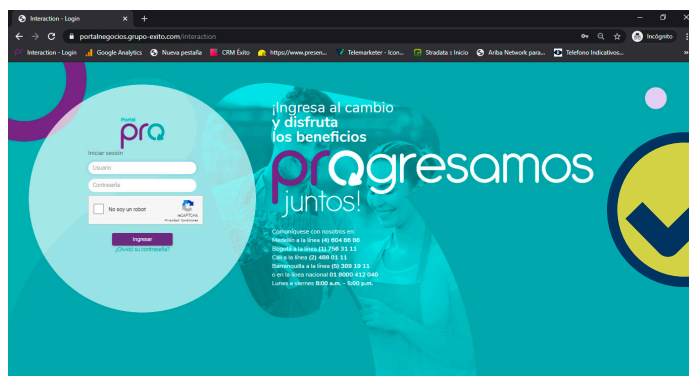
Interaction - Login
portalnegocios.grupo-exito.com/interaction
Incógnito
Interaction - Login | Google Analytics | Nueva pestaña | CRM Éxito | https://www.presen... | Telemarketer - Icon... | Stradata :: Inicio | Ariba Network para... | Telefono Indicativos...

Portal PRO
Iniciar sesión
Usuario
Contraseña
No soy un robot
reCAPTCHA
Privacidad - Condiciones
Ingresar
¿Olvidó su contraseña?

¡Ingresa al cambio y disfruta los beneficios
PROgresamos juntos!

Comuníquese con nosotros en:
Medellín a la línea (4) 604 86 88
Bogotá a la línea (1) 756 31 11
Cali a la línea (2) 488 01 11
Barranquilla a la línea (5) 309 19 11
o en la línea nacional 01 8000 412 040
Lunes a viernes 8:00 a.m. - 5:00 p.m.